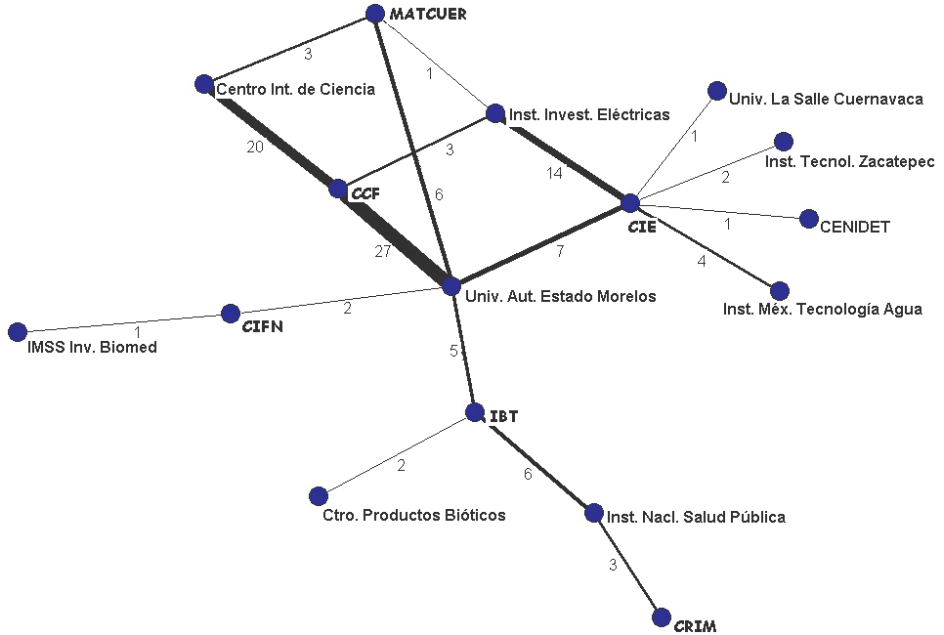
MATCUER
3
1
Centro Int. de Ciencia
Inst. Invest. Eléctricas
Univ. La Salle Cuernavaca
1
20
3
Inst. Tecnol. Zacatepec
2
14
CCF
6
CIE
1
CENIDET
27
7
4
Univ. Aut. Estado Morelos
Inst. Méx. Tecnología Agua
2
CIFN
1
IMSS Inv. Biomed
5
IBT
2
6
Ctro. Productos Bióticos
Inst. Nacl. Salud Pública
3
CRIM